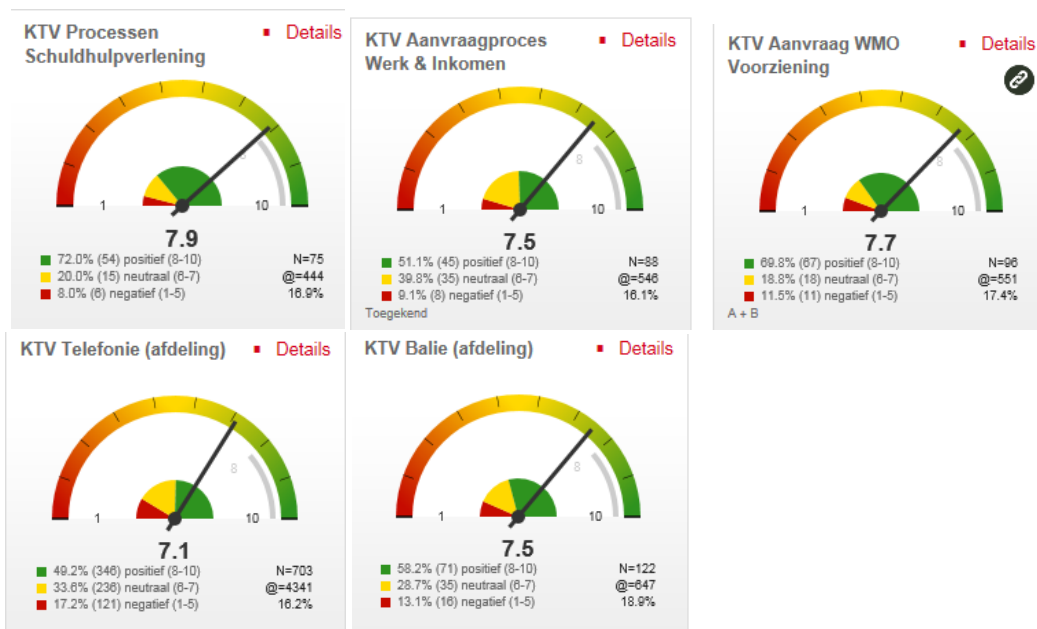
KTV Processen Schuldhulpverlening

Details

1 8 10

7.9

72.0% (54) positief (8-10) N=75
20.0% (15) neutraal (6-7) @=444
8.0% (6) negatief (1-5) 16.9%

KTV Aanvraagproces Werk & Inkomen

Details

1 8 10

7.5

51.1% (45) positief (8-10) N=88
39.8% (35) neutraal (6-7) @=546
9.1% (8) negatief (1-5) 16.1%

Toegekend

KTV Aanvraag WMO Voorziening

Details

1 8 10

7.7

69.8% (67) positief (8-10) N=96
18.8% (18) neutraal (6-7) @=551
11.5% (11) negatief (1-5) 17.4%

A + B

KTV Telefonie (afdeling)

Details

1 8 10

7.1

49.2% (346) positief (8-10) N=703
33.6% (236) neutraal (6-7) @=4341
17.2% (121) negatief (1-5) 16.2%

KTV Balie (afdeling)

Details

1 8 10

7.5

58.2% (71) positief (8-10) N=122
28.7% (35) neutraal (6-7) @=647
13.1% (16) negatief (1-5) 18.9%